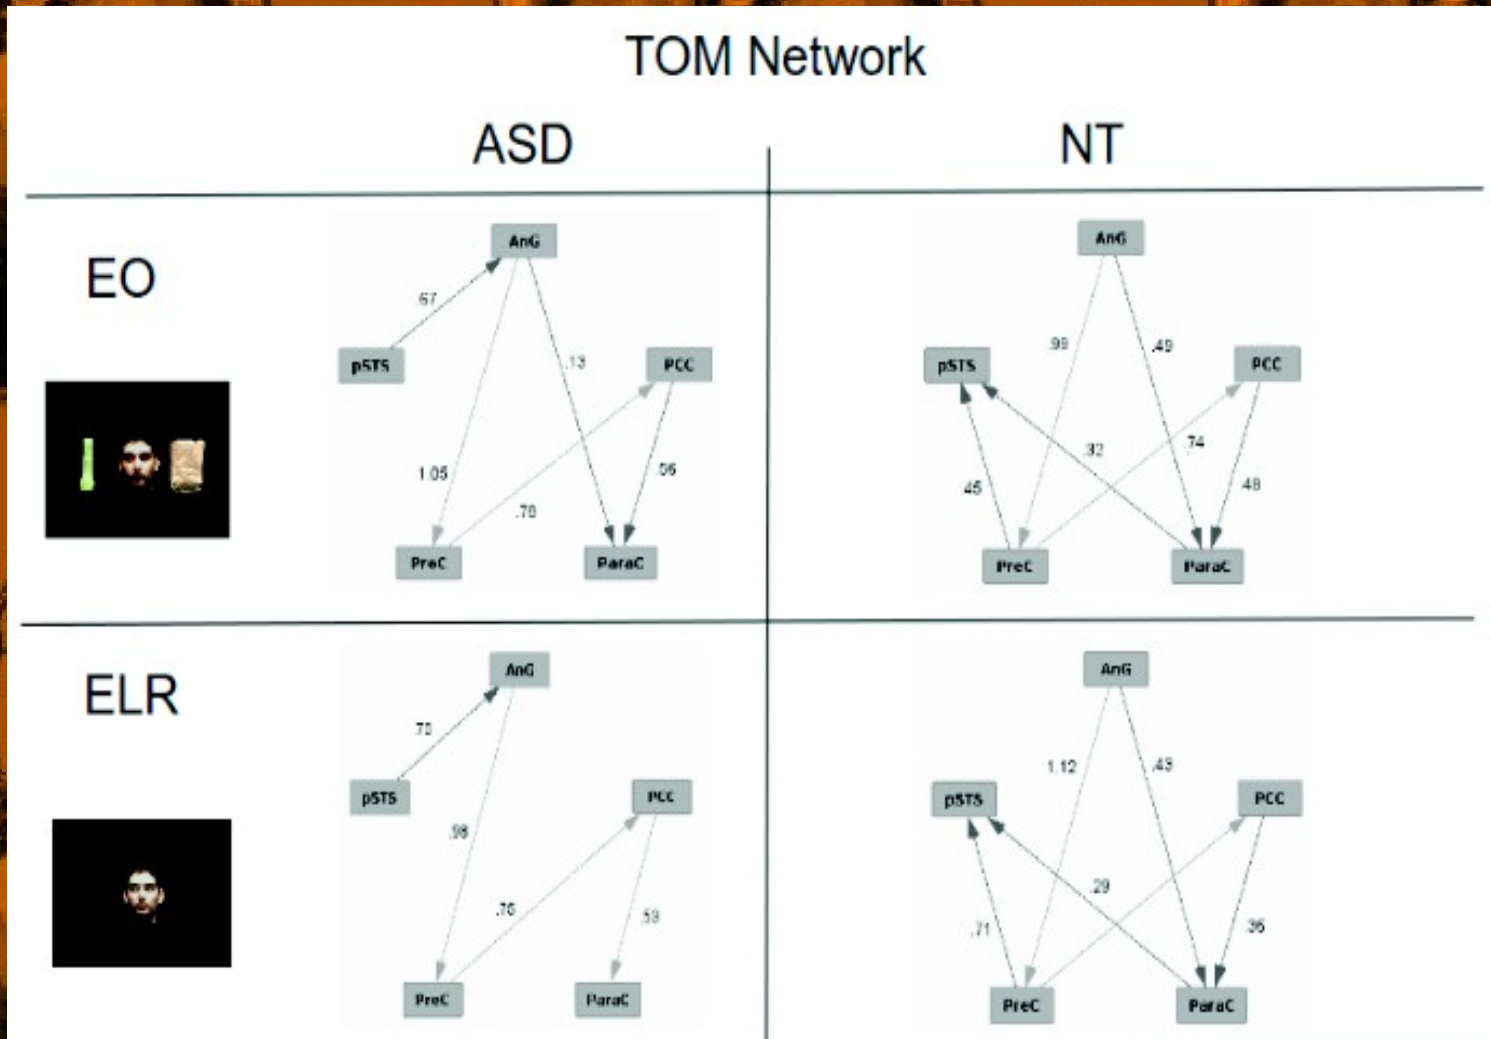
TOM Network

ASD

NT

EO

AnG

.67

pSTS

.13

PCC

1.05

.56

.78

PreC

ParaC

AnG

.99

.49

pSTS

PCC

.32

.74

.45

.48

PreC

ParaC

ELR

AnG

.72

pSTS

PCC

.98

.76

.53

PreC

ParaC

AnG

1.12

.43

pSTS

PCC

.29

.71

.36

PreC

ParaC